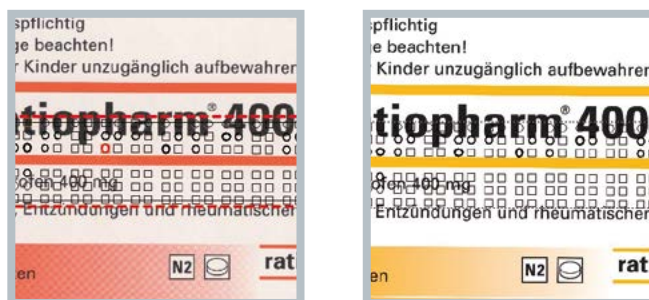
spflichtig
ge beachten!
r Kinder unzugänglich aufbewahren
tiopharm® 400
ofen 400 mg
Entzündungen und rheumatischer
en
N2
rat

spflichtig
e beachten!
Kinder unzugänglich aufbewahren
tiopharm® 400
ofen 400 mg
Entzündungen und rheumatischer
en
N2
rat